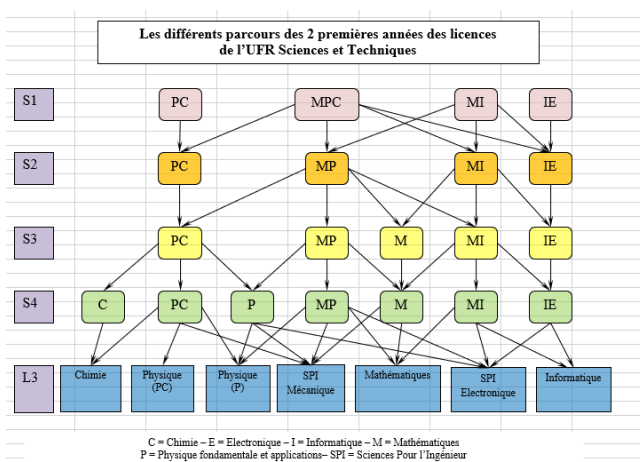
Les différents parcours des 2 premières années des licences de l'UFR Sciences et Techniques

S1
S2
S3
S4
L3

PC
MPC
MI
IE

PC
MP
MI
IE

PC
MP
M
MI
IE

C
PC
P
MP
M
MI
IE

Chimie
Physique (PC)
Physique (P)
SPI Mécanique
Mathématiques
SPI Electronique
Informatique

C = Chimie – E = Electronique – I = Informatique – M = Mathématiques
P = Physique fondamentale et applications– SPI = Sciences Pour l'Ingénieur